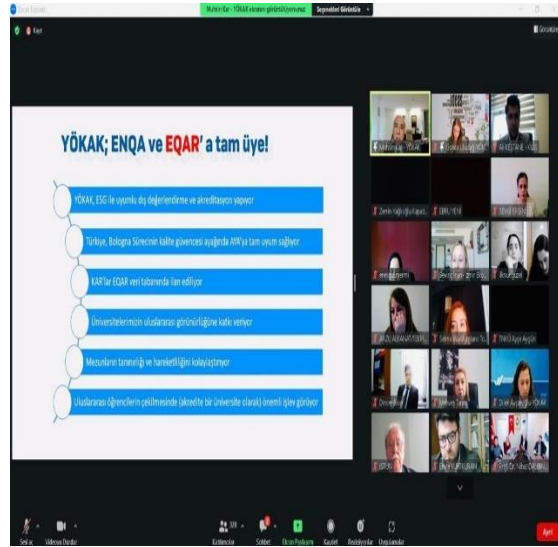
Muhsin Kar - YÖKAK ekranı görüntülüyorsunuz  Seçenekleri Görüntüle

Kayıt

Görünüm

YÖKAK; ENQA ve EQAR' a tam üye!

YÖKAK, ESG ile uyumlu dış değerlendirme ve akreditasyon yapıyor

Türkiye, Bologna Sürecinin kalite güvencesi ayağında AYA'ya tam uyum sağlıyor

KAK'lar EQAR veri tabanında ilan ediliyor

Üniversitelerimizin uluslararası görünürlüğüne katkı veriyor

Mezunların tanınırlığı ve hareketliliğini kolaylaştırıyor

Uluslararası öğrencilerin çekilmesinde (akredite bir üniversite olarak) önemli işlev görüyor

Muhsin Kar - YÖKAK

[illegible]

Zerrin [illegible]

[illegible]

Ayşe Aydın

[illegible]

Sesi aç  Videoyu Durdur  Katılımcılar  Sohbet  Ekranı Paylaşın  Kaydet  Reaksiyonlar  Uygulamalar  Ayrıl